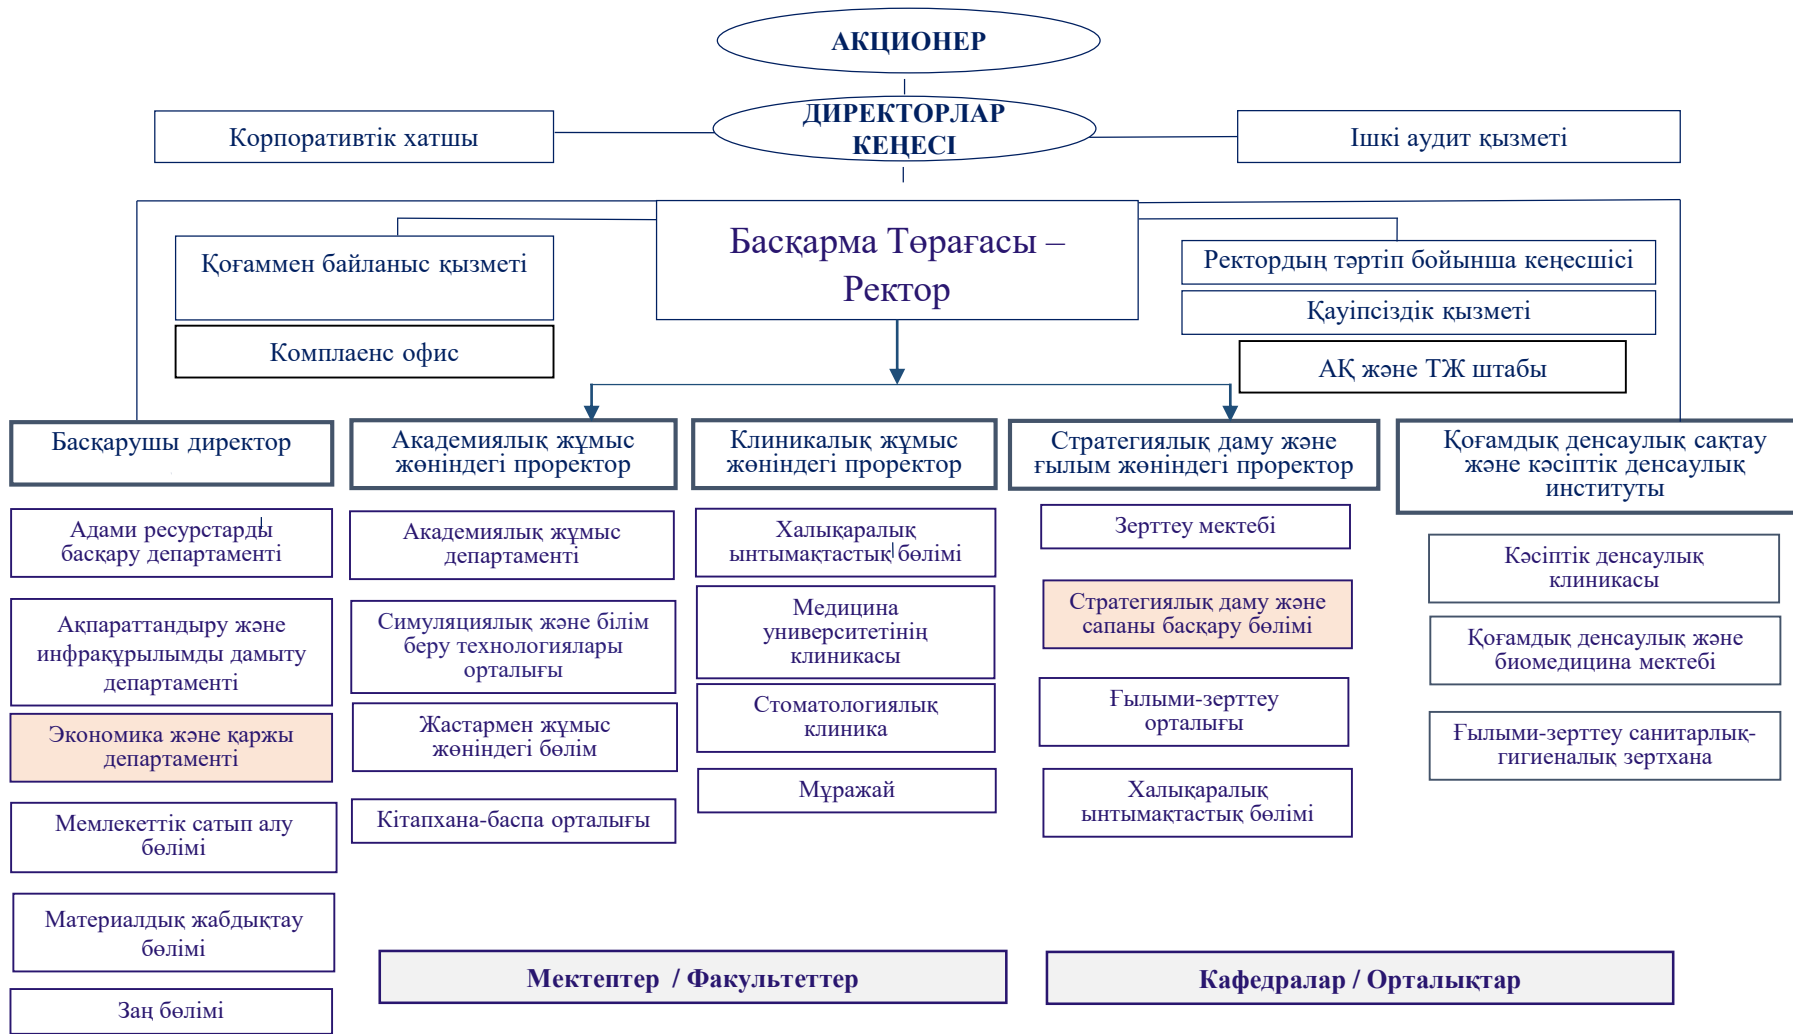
АКЦИОНЕР

ДИРЕКТОРЛАР КЕҢЕСІ

Корпоративтік хатшы

Ішкі аудит қызметі

Басқарма Төрағасы – Ректор

Қоғаммен байланыс қызметі

Комплаенс офис

Ректордың тәртіп бойынша кеңесшісі

Қауіпсіздік қызметі

АҚ және ТЖ штабы

Басқарушы директор

Академиялық жұмыс жөніндегі проректор

Клиникалық жұмыс жөніндегі проректор

Стратегиялық даму және ғылым жөніндегі проректор

Қоғамдық денсаулық сақтау және кәсіптік денсаулық институты

Адами ресурстарды басқару департаменті

Ақпараттандыру және инфрақұрылымды дамыту департаменті

Экономика және қаржы департаменті

Мемлекеттік сатып алу бөлімі

Материалдық жабдықтау бөлімі

Заң бөлімі

Академиялық жұмыс департаменті

Симуляциялық және білім беру технологиялары орталығы

Жастармен жұмыс жөніндегі бөлім

Кітапхана-баспа орталығы

Халықаралық ынтымақтастық бөлімі

Медицина университетінің клиникасы

Стоматологиялық клиника

Мұражай

Зерттеу мектебі

Стратегиялық даму және сапаны басқару бөлімі

Ғылыми-зерттеу орталығы

Халықаралық ынтымақтастық бөлімі

Кәсіптік денсаулық клиникасы

Қоғамдық денсаулық және биомедицина мектебі

Ғылыми-зерттеу санитарлық-гигиеналық зертхана

Мектептер / Факультеттер

Кафедралар / Орталықтар